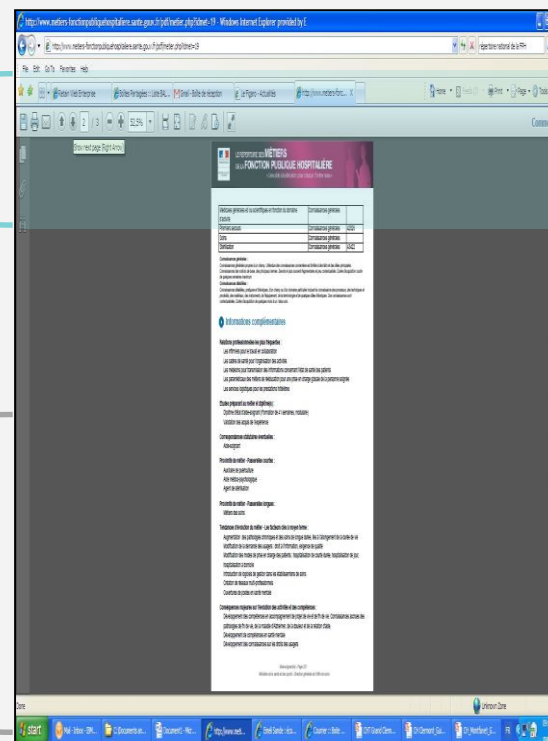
http://www.metiers-fonctionpublique​hospitaliere.sante.gouv.fr/pdf/metier.php?idmet=19 - Windows Internet Explorer provided by E

http://www.metiers-fonctionpubliquehospitaliere.sante.gouv.fr/pdf/metier.php?idmet=19

Répertoire national de la RPr

File Edit Go To Favorites Help

Show next page (Right Arrow)

LE RÉPERTOIRE DES MÉTIERS DE LA FONCTION PUBLIQUE HOSPITALIÈRE

| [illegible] | Connaissances générales |  |
|---|---|---|
| Premiers secours | Connaissances générales | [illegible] |
| Soins | Connaissances générales |  |
| Stérilisation | Connaissances générales | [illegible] |

Connaissances générales :

Connaissances détaillées :

Informations complémentaires

Relations professionnelles les plus fréquentes :

Études préparant au métier et diplôme(s) :

Correspondances statutaires éventuelles :

Proximité de métier - Passerelles courtes :

Proximité de métier - Passerelles longues :

Tendances d'évolution du métier - Les facteurs clés à moyen terme :

Conséquences majeures sur l'évolution des activités et des compétences :

Zone

Unknown Zone

start

Microsoft...

Document1 - Mic...

http://www.meti...

Ch Montfavet_S...